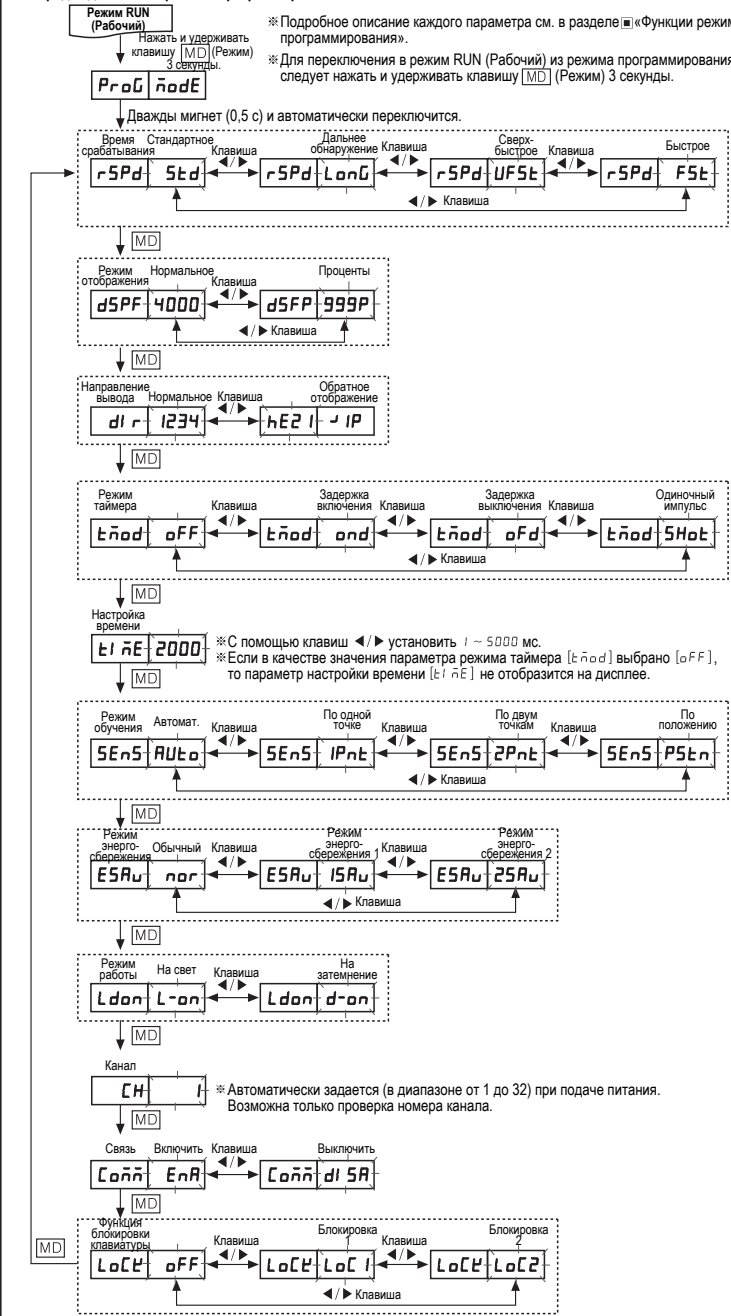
Режим RUN (Рабочий)

Нажать и удерживать клавишу MD (Режим) 3 секунды.

※Подробное описание каждого параметра см. в разделе ■«Функции режим программирования».

※Для переключения в режим RUN (Рабочий) из режима программирования следует нажать и удерживать клавишу MD (Режим) 3 секунды.

ProG ñodE

Дважды мигнет (0,5 с) и автоматически переключится.

Время срабатывания | Стандартное | Клавиша ◀/▶ | Дальнее обнаружение | Клавиша ◀/▶ | Сверх-быстрое | Клавиша ◀/▶ | Быстрое

rSPd Std | rSPd LonG | rSPd UFSt | rSPd FSt

◀/▶ Клавиша

MD

Режим отображения | Нормальное | Клавиша ◀/▶ | Проценты

dSPF 4000 | dSPF 999P

◀/▶ Клавиша

MD

Направление вывода | Нормальное | Клавиша ◀/▶ | Обратное отображение

dIr 1234 | hE2I ┘IP

MD

Режим таймера | Клавиша ◀/▶ | Задержка включения | Клавиша ◀/▶ | Задержка выключения | Клавиша ◀/▶ | Одиночный импульс

tñod oFF | tñod ond | tñod oFd | tñod SHot

◀/▶ Клавиша

MD

Настройка времени

tI ñE 2000

※С помощью клавиш ◀/▶ установить 1 ~ 5000 мс.

※Если в качестве значения параметра режима таймера [tñod] выбрано [oFF], то параметр настройки времени [tI ñE] не отобразится на дисплее.

MD

Режим обучения | Автомат. | Клавиша ◀/▶ | По одной точке | Клавиша ◀/▶ | По двум точкам | Клавиша ◀/▶ | По положению

SEnS AUto | SEnS 1Pnt | SEnS 2Pnt | SEnS PStn

◀/▶ Клавиша

MD

Режим энерго-сбережения | Обычный | Клавиша ◀/▶ | Режим энерго-сбережения 1 | Клавиша ◀/▶ | Режим энерго-сбережения 2

ESAu nor | ESAu 1SAu | ESAu 2SAu

◀/▶ Клавиша

MD

Режим работы | На свет | Клавиша ◀/▶ | На затемнение

Ldon L-on | Ldon d-on

MD

Канал

CH 1

※Автоматически задается (в диапазоне от 1 до 32) при подаче питания. Возможна только проверка номера канала.

MD

Связь | Включить | Клавиша ◀/▶ | Выключить

Coññ EnA | Coññ dISA

MD

Функция блокировки клавиатуры | Клавиша ◀/▶ | Блокировка 1 | Клавиша ◀/▶ | Блокировка 2

LoCt oFF | LoCt LoC1 | LoCt LoC2

◀/▶ Клавиша

MD